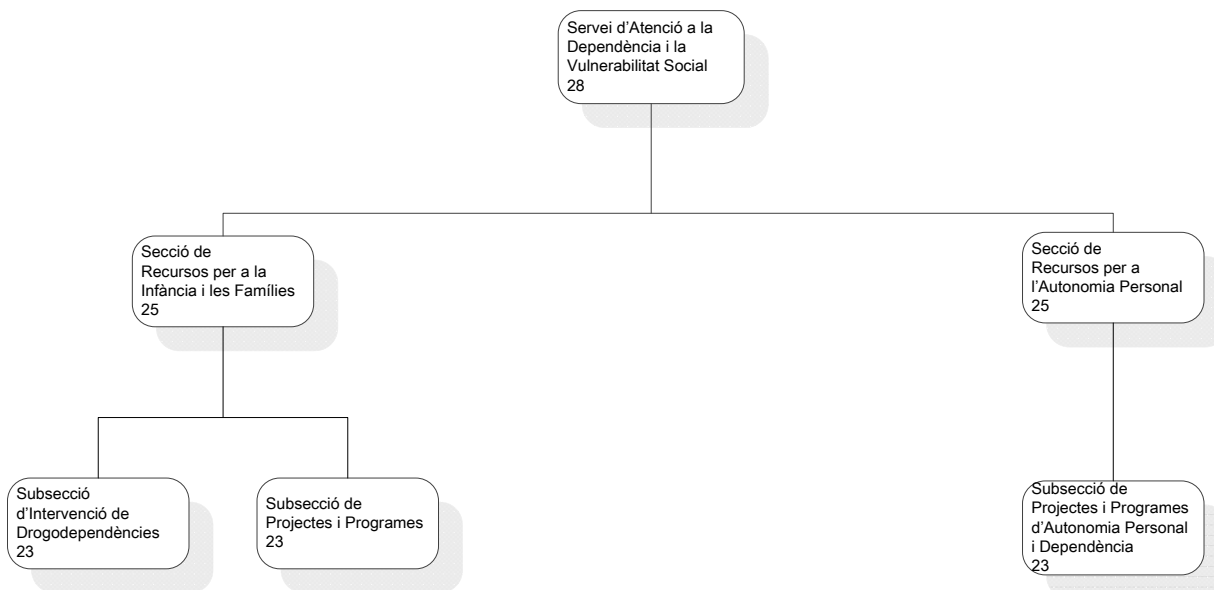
Servei d'Atenció a la Dependència i la Vulnerabilitat Social
28

Secció de Recursos per a la Infància i les Famílies
25

Secció de Recursos per a l'Autonomia Personal
25

Subsecció d'Intervenció de Drogodependències
23

Subsecció de Projectes i Programes
23

Subsecció de Projectes i Programes d'Autonomia Personal i Dependència
23